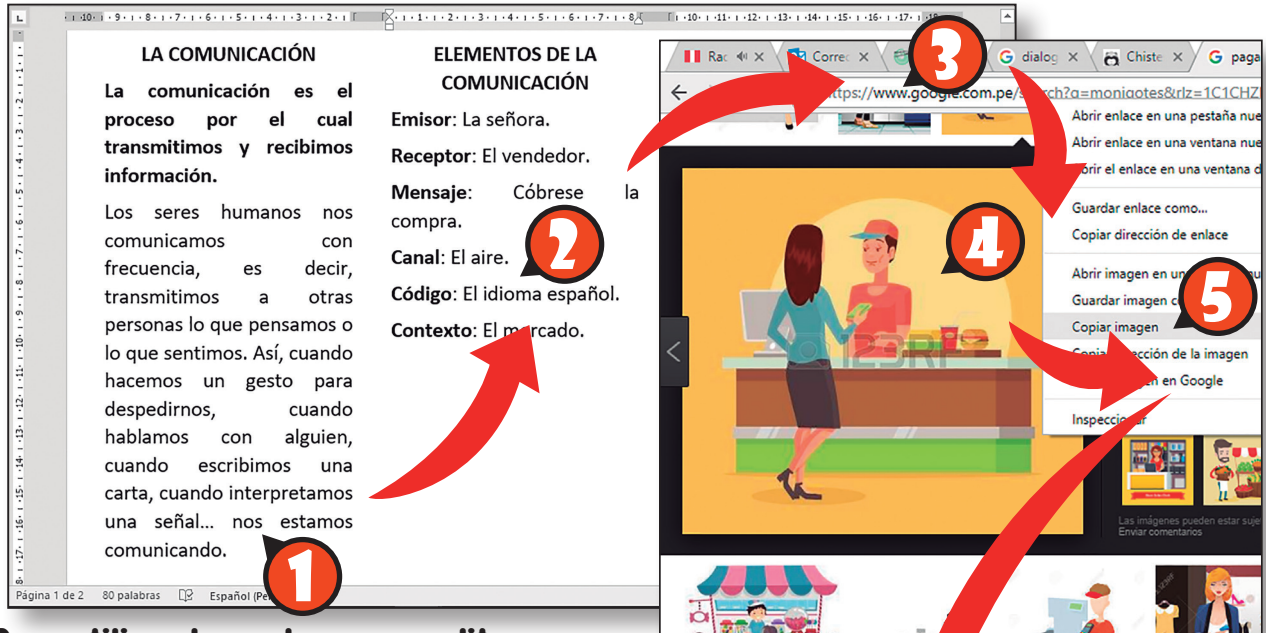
LA COMUNICACIÓN

La comunicación es el proceso por el cual transmitimos y recibimos información.

Los seres humanos nos comunicamos con frecuencia, es decir, transmitimos a otras personas lo que pensamos o lo que sentimos. Así, cuando hacemos un gesto para despedirnos, cuando hablamos con alguien, cuando escribimos una carta, cuando interpretamos una señal... nos estamos comunicando.

ELEMENTOS DE LA COMUNICACIÓN

Emisor: La señora.

Receptor: El vendedor.

Mensaje: Cóbrese la compra.

Canal: El aire.

Código: El idioma español.

Contexto: El m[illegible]rcado.

Página 1 de 2 80 palabras Español (Pe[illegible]

1
2
3
4
5

Rad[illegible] Corre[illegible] dialog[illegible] Chiste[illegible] pag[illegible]

https://www.google.com.pe/s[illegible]rch?q=monigotes&rlz=1C1CHZ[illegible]

Abrir enlace en una pestaña nue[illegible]
Abrir enlace en una ventana nue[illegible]
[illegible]rir el enlace en una ventana d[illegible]
Guardar enlace como...
Copiar dirección de enlace
Abrir imagen en u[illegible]
Guardar imagen c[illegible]
Copiar imagen
Copia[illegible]ección de la imagen
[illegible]n en Google
Inspecci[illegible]

123RF

Las imágenes pueden estar suje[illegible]
Enviar comentarios